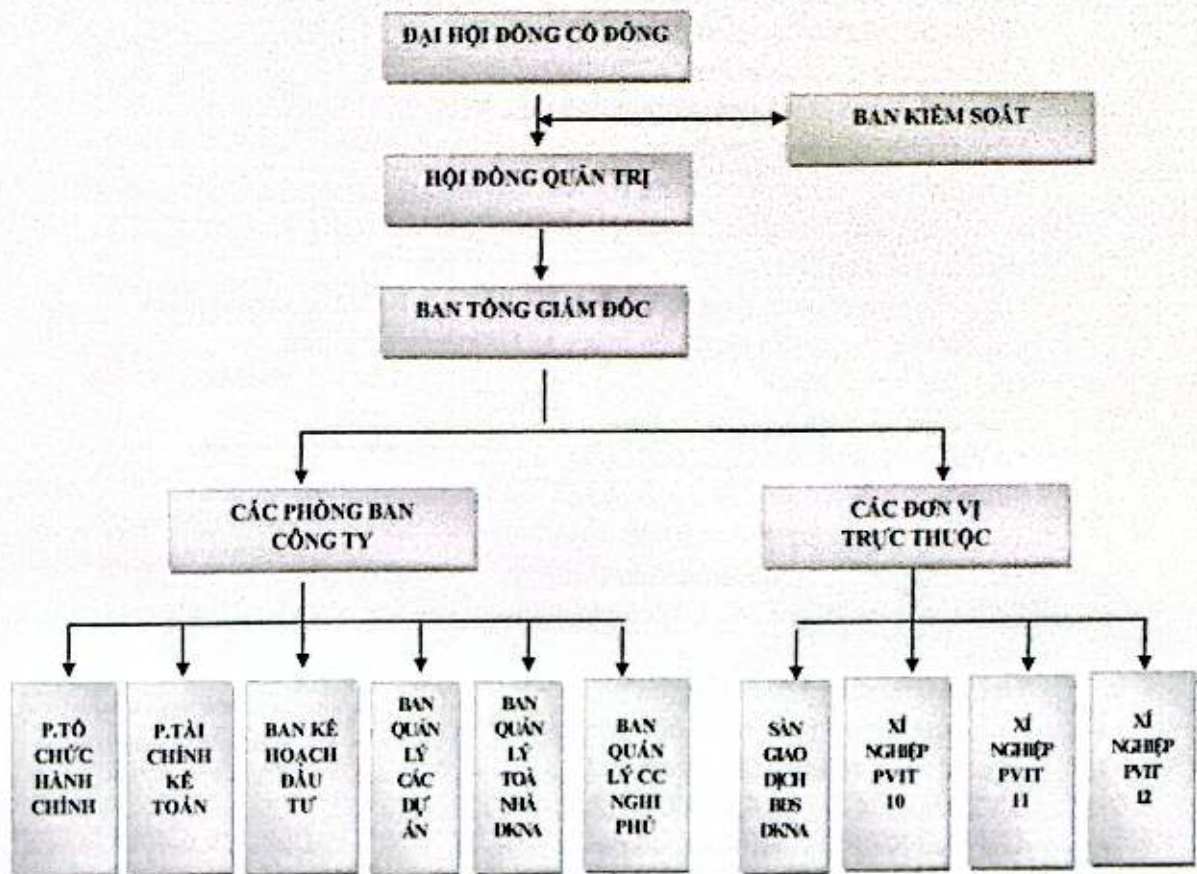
ĐẠI HỘI ĐỒNG CỔ ĐÔNG

BAN KIỂM SOÁT

HỘI ĐỒNG QUẢN TRỊ

BAN TỔNG GIÁM ĐỐC

CÁC PHÒNG BAN CÔNG TY

CÁC ĐƠN VỊ TRỰC THUỘC

P.TỔ CHỨC HÀNH CHÍNH

P.TÀI CHÍNH KẾ TOÁN

BAN KẾ HOẠCH ĐẦU TƯ

BAN QUẢN LÝ CÁC DỰ ÁN

BAN QUẢN LÝ TOÀ NHÀ DKNA

BAN QUẢN LÝ CC NGHI PHỦ

SÀN GIAO DỊCH BĐS DKNA

XÍ NGHIỆP PVIT 10

XÍ NGHIỆP PVIT 11

XÍ NGHIỆP PVIT 12